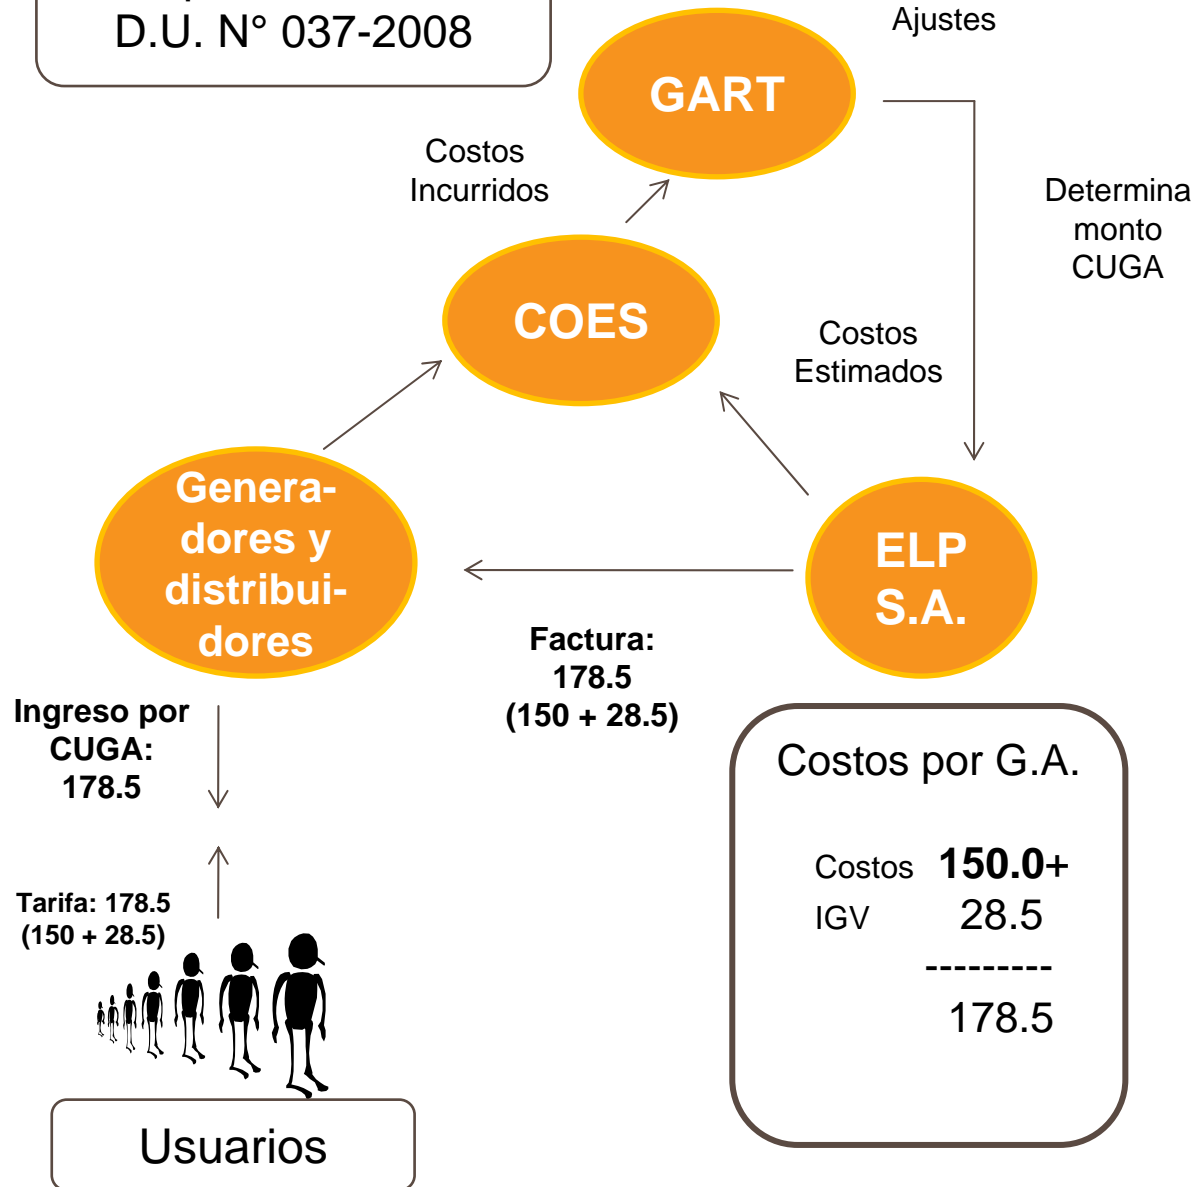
D.U. N° 037-2008

Ajustes

GART

Costos Incurridos

Determina monto CUGA

COES

Costos Estimados

Generadores y distribuidores

ELP S.A.

Factura: 178.5 (150 + 28.5)

Ingreso por CUGA: 178.5

Costos por G.A.

| | |
|---|---|
| Costos | **150.0+** |
| IGV | 28.5 |
| | --------- |
| | 178.5 |

Tarifa: 178.5 (150 + 28.5)

Usuarios